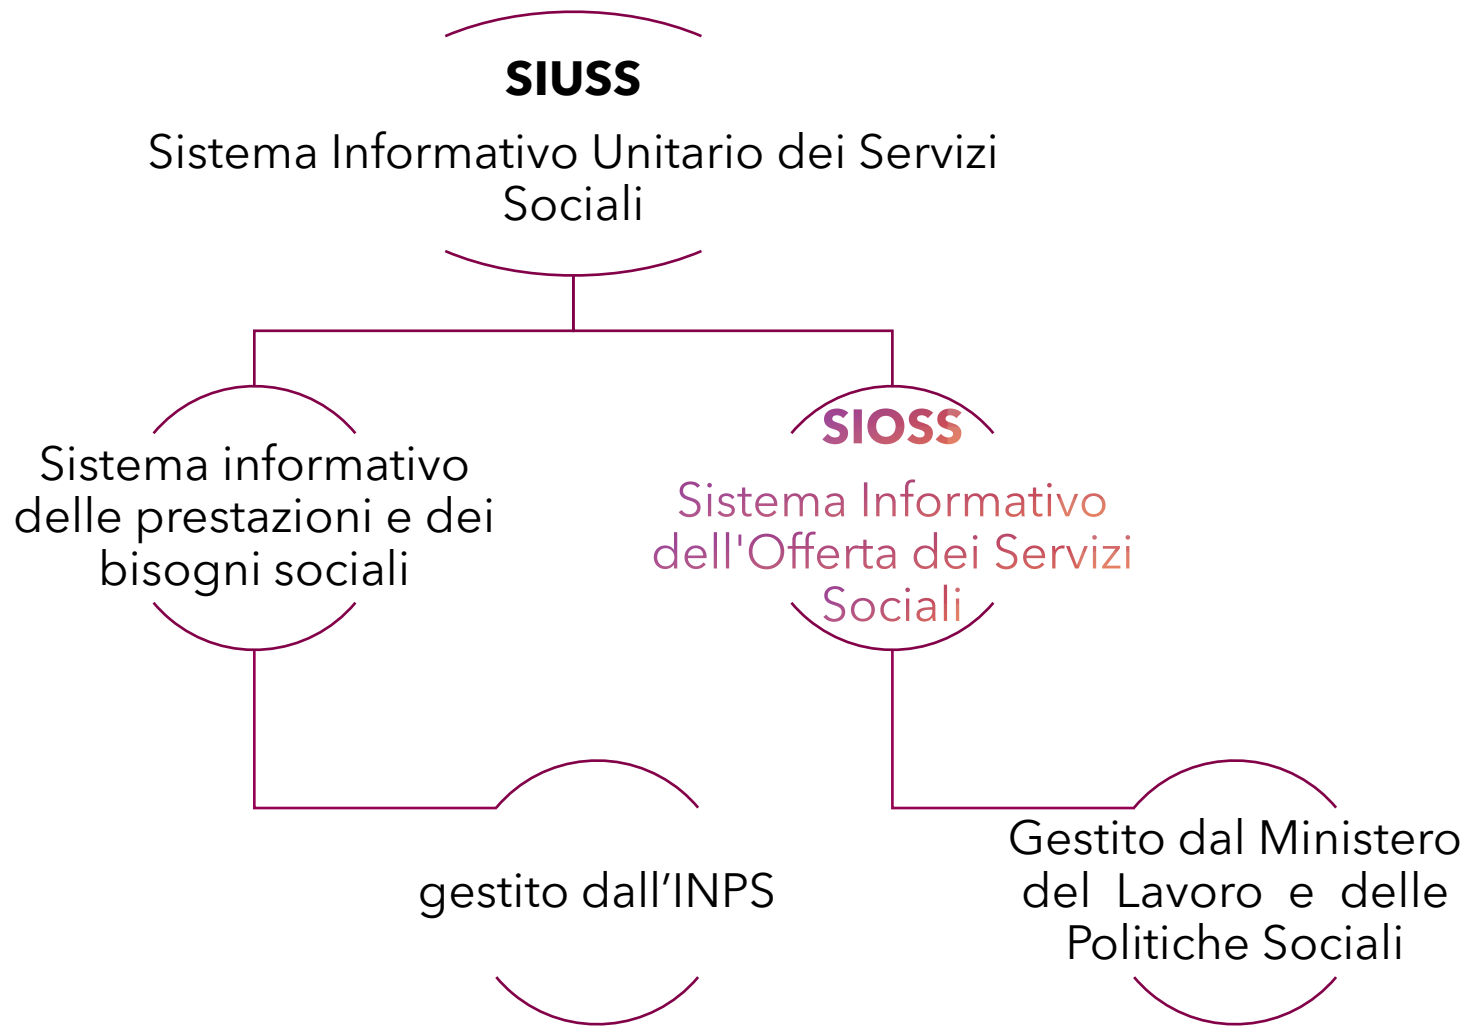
SIUSS
Sistema Informativo Unitario dei Servizi Sociali

Sistema informativo delle prestazioni e dei bisogni sociali

SIOSS
Sistema Informativo dell'Offerta dei Servizi Sociali

gestito dall’INPS

Gestito dal Ministero del Lavoro e delle Politiche Sociali